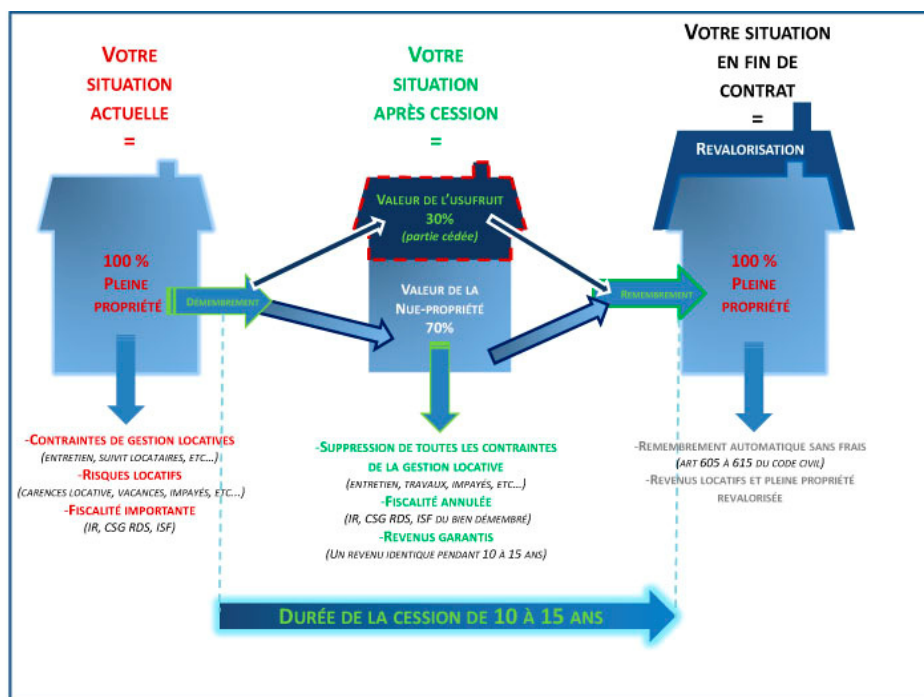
VOTRE SITUATION ACTUELLE
=

100 %
PLEINE PROPRIÉTÉ

DEMEMBREMENT

-CONTRAINTES DE GESTION LOCATIVES
(ENTRETIEN, SUIVIT LOCATAIRES, ETC...)
-RISQUES LOCATIFS
(CARENCES LOCATIVE, VACANCES, IMPAYÉS, ETC...)
-FISCALITÉ IMPORTANTE
(IR, CSG RDS, ISF)

VOTRE SITUATION APRÈS CESSION
=

VALEUR DE L'USUFRUIT
30%
(partie cédée)

VALEUR DE LA NUE-PROPRIÉTÉ
70%

-SUPPRESSION DE TOUTES LES CONTRAINTES DE LA GESTION LOCATIVE
(ENTRETIEN, TRAVAUX, IMPAYÉS, ETC...)
-FISCALITÉ ANNULÉE
(IR, CSG RDS, ISF DU BIEN DÉMEMBRÉ)
-REVENUS GARANTIS
(UN REVENU IDENTIQUE PENDANT 10 À 15 ANS)

VOTRE SITUATION EN FIN DE CONTRAT
=

REVALORISATION

REMEMBREMENT

100 %
PLEINE PROPRIÉTÉ

-REMEMBREMENT AUTOMATIQUE SANS FRAIS
(ART 605 À 615 DU CODE CIVIL)
-REVENUS LOCATIFS ET PLEINE PROPRIÉTÉ REVALORISÉE

DURÉE DE LA CESSION DE 10 À 15 ANS